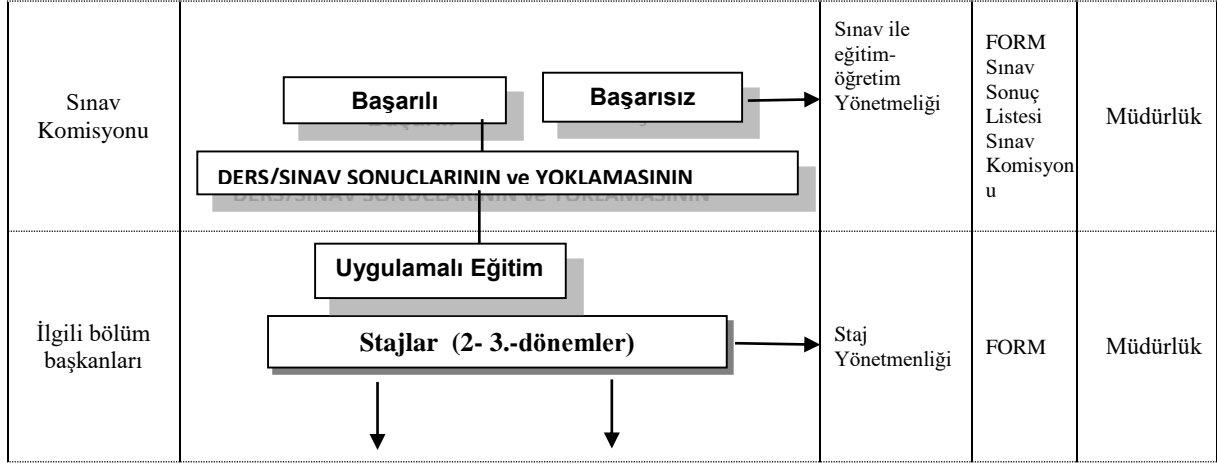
| | | | | |
|---|---|---|---|---|
| Sınav Komisyonu | Başarılı / Başarısız / DERS/SINAV SONUCLARININ ve YOKLAMASININ | Sınav ile eğitim-öğretim Yönetmeliği | FORM Sınav Sonuç Listesi Sınav Komisyonu | Müdürlük |
| İlgili bölüm başkanları | Uygulamalı Eğitim / Stajlar (2- 3.-dönemler) | Staj Yönetmenliği | FORM | Müdürlük |